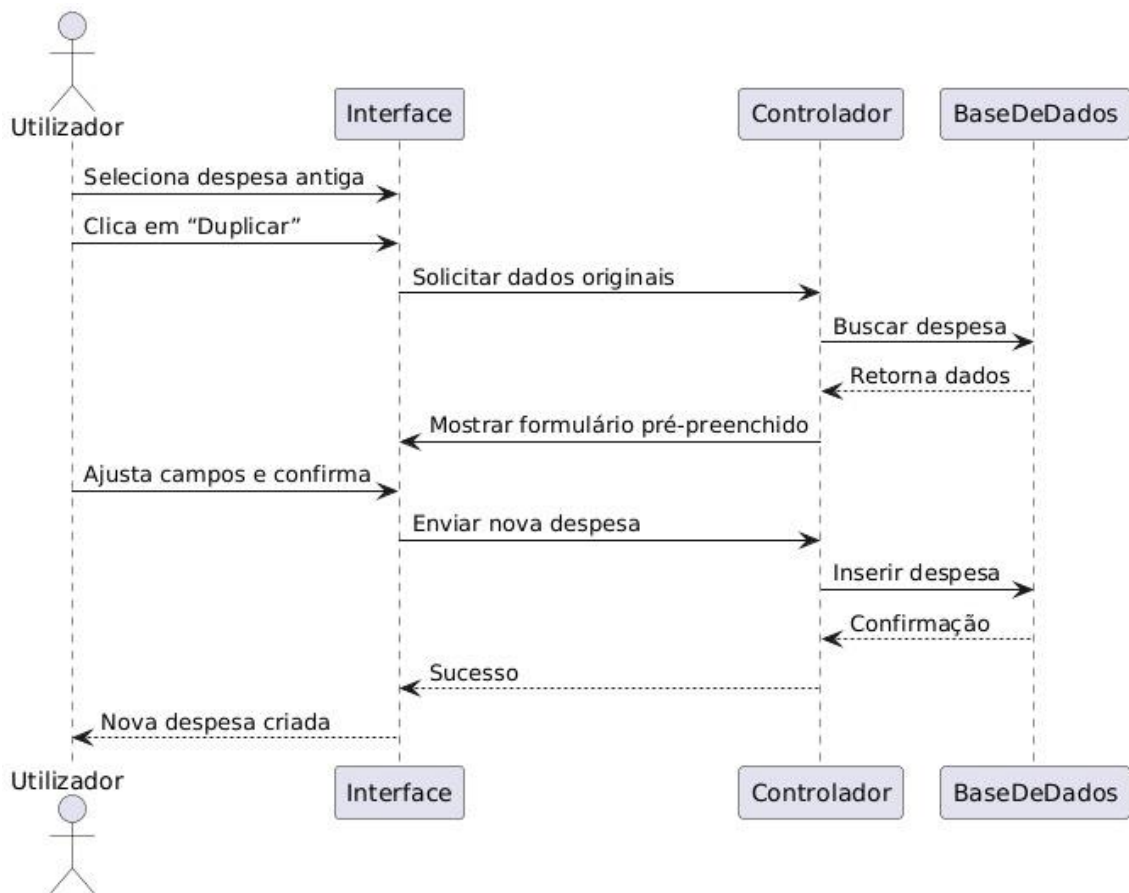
Utilizador

Interface

Controlador

BaseDeDados

Seleciona despesa antiga

Clica em “Duplicar”

Solicitar dados originais

Buscar despesa

Retorna dados

Mostrar formulário pré-preenchido

Ajusta campos e confirma

Enviar nova despesa

Inserir despesa

Confirmação

Sucesso

Nova despesa criada

Utilizador

Interface

Controlador

BaseDeDados